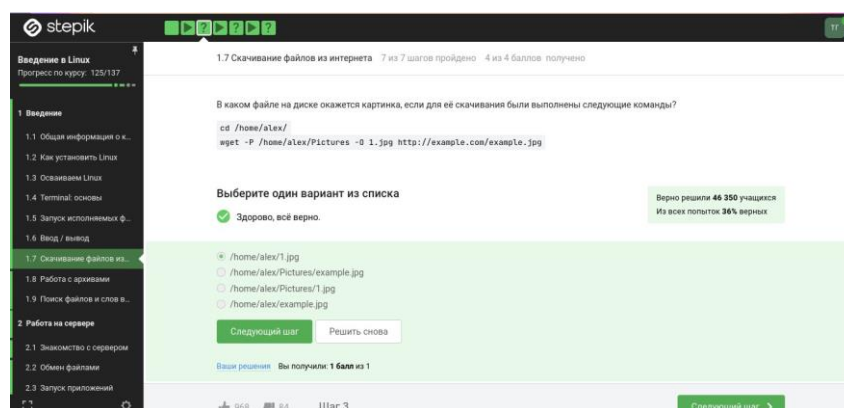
stepik

?	?	?

Введение в Linux
Прогресс по курсу: 125/137

1 Введение
1.1 Общая информация о к...
1.2 Как установить Linux
1.3 Осваиваем Linux
1.4 Terminal: основы
1.5 Запуск исполняемых ф...
1.6 Ввод / вывод
1.7 Скачивание файлов из...
1.8 Работа с архивами
1.9 Поиск файлов и слов в...
2 Работа на сервере
2.1 Знакомство с сервером
2.2 Обмен файлами
2.3 Запуск приложений

1.7 Скачивание файлов из интернета 7 из 7 шагов пройдено 4 из 4 баллов получено

В каком файле на диске окажется картинка, если для её скачивания были выполнены следующие команды?

cd /home/alex/
wget -P /home/alex/Pictures -O 1.jpg http://example.com/example.jpg

Выберите один вариант из списка

Здорово, всё верно.

Верно решили 46 350 учащихся
Из всех попыток 36% верных

/home/alex/1.jpg
/home/alex/Pictures/example.jpg
/home/alex/Pictures/1.jpg
/home/alex/example.jpg

Следующий шаг
Решить снова

Ваши решения Вы получили: 1 балл из 1

968 84 Шаг 3

Следующий шаг